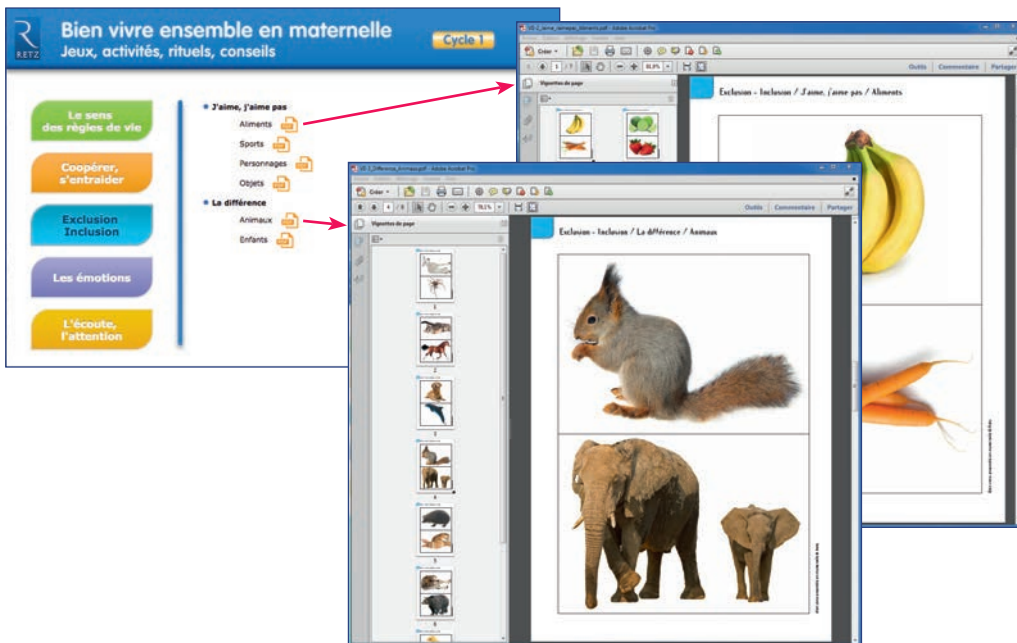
Bien vivre ensemble en maternelle
Jeux, activités, rituels, conseils

Cycle 1

R
RETZ

Le sens des règles de vie

Coopérer, s'entraider

Exclusion Inclusion

Les émotions

L'écoute, l'attention

J'aime, j'aime pas
Aliments
Sports
Personnages
Objets

La différence
Animaux
Enfants

Créer
1 / 1
Outils Commentaire Partager
Vignettes de page
Exclusion - Inclusion / J'aime, j'aime pas / Aliments

Créer
Outils Commentaire Partager
Vignettes de page
Exclusion - Inclusion / La différence / Animaux
1
2
3
4
5